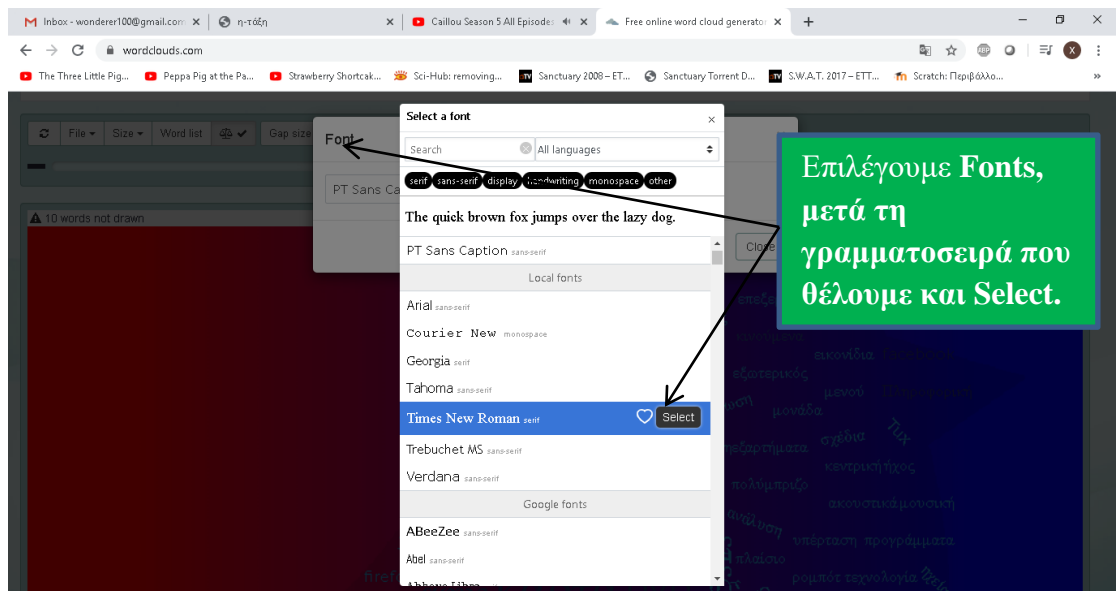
Inbox - wonderer100@gmail.com ×
η-τάξη ×
Caillou Season 5 All Episodes ×
Free online word cloud generator ×
+

wordclouds.com

The Three Little Pig... Peppa Pig at the Pa... Strawberry Shortcak... Sci-Hub: removing... Sanctuary 2008 – ET... Sanctuary Torrent D... S.W.A.T. 2017 – ETT... Scratch: Περιβάλλο...

File Size Word list Gap size

10 words not drawn

Font

PT Sans Ca

Close

Select a font ×

Search

All languages

serif sans-serif display handwriting monospace other

The quick brown fox jumps over the lazy dog.

PT Sans Caption sans-serif

Local fonts

Arial sans-serif

Courier New monospace

Georgia serif

Tahoma sans-serif

Times New Roman serif Select

Trebuchet MS sans-serif

Verdana sans-serif

Google fonts

ABeeZee sans-serif

Abel sans-serif

Abhaya Libre

Επιλέγουμε Fonts, μετά τη γραμματοσειρά που θέλουμε και Select.

εικονίδια εξωτερικός μενού μονάδα σχέδιο κεντρική ήχος περιφερειακά πολυμέσα ακουστικά μουσική ανάλυση υπέρταση προγράμματα πλαίσιο ρομπότ τεχνολογία